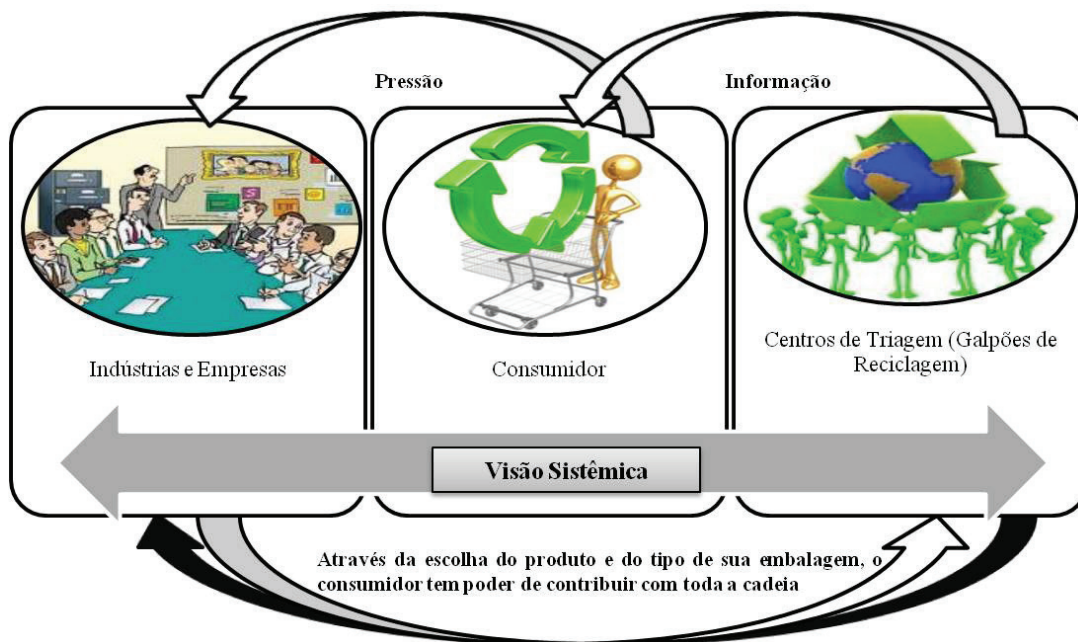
Pressão

Informação

Indústrias e Empresas

Consumidor

Centros de Triagem (Galpões de Reciclagem)

Visão Sistêmica

Através da escolha do produto e do tipo de sua embalagem, o consumidor tem poder de contribuir com toda a cadeia